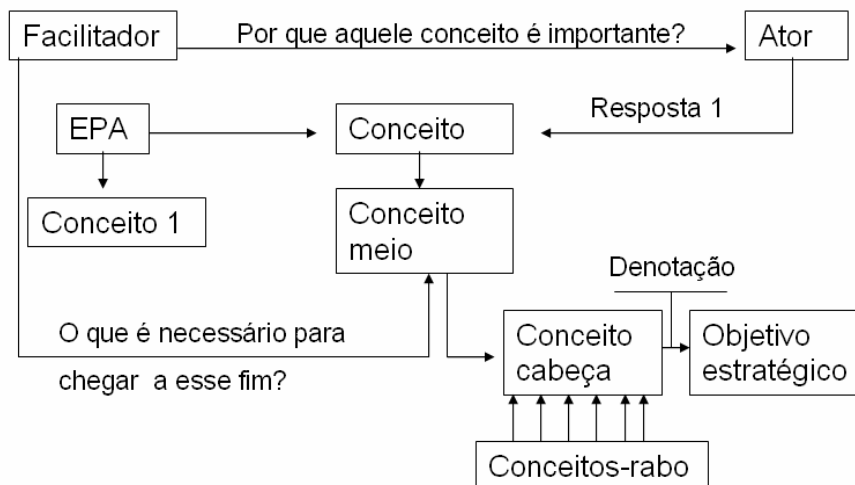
Facilitador

Por que aquele conceito é importante?

Ator

Resposta 1

EPA

Conceito

Conceito 1

Conceito meio

Denotação

O que é necessário para chegar a esse fim?

Conceito cabeça

Objetivo estratégico

Conceitos-rabo